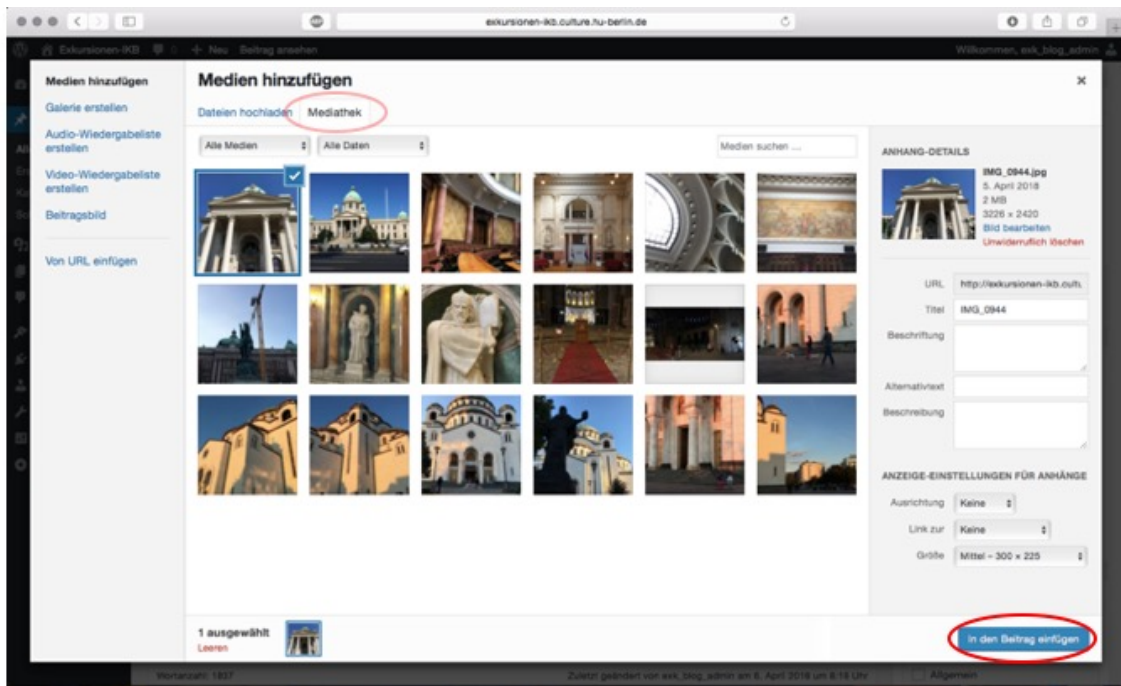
exkursionen-ikb.culture.hu-berlin.de

Exkursionen-IKB 0 + Neu Beitrag ansehen

Willkommen, exk_blog_admin

Medien hinzufügen
Galerie erstellen
Audio-Wiedergabeliste erstellen
Video-Wiedergabeliste erstellen
Beitragsbild
Von URL einfügen

Medien hinzufügen

×

Dateien hochladen Mediathek

Alle Medien
Alle Daten
Medien suchen ...

ANHANG-DETAILS

IMG_0944.jpg
5. April 2018
2 MB
3226 × 2420
Bild bearbeiten
Unwiderruflich löschen

URL http://exkursionen-ikb.cultu
Titel IMG_0944
Beschriftung
Alternativtext
Beschreibung

ANZEIGE-EINSTELLUNGEN FÜR ANHÄNGE

Ausrichtung Keine
Link zur Keine
Größe Mittel – 300 × 225

1 ausgewählt
Leeren

In den Beitrag einfügen

Wortanzahl: 1837
Zuletzt geändert von exk_blog_admin am 6. April 2018 um 8:18 Uhr
Allgemein